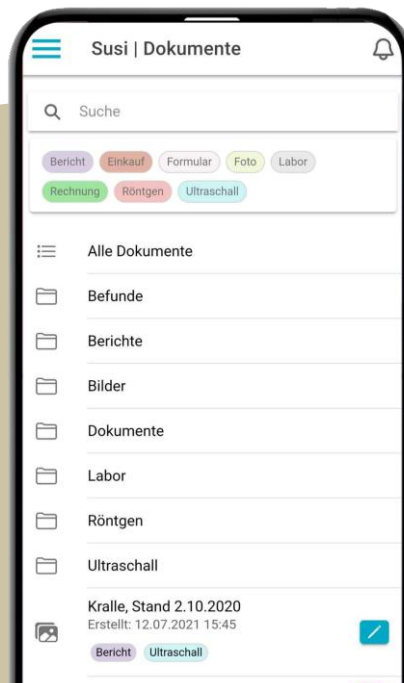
Susi | Dokumente

Suche

Bericht Einkauf Formular Foto Labor
Rechnung Röntgen Ultraschall

Alle Dokumente

Befunde

Berichte

Bilder

Dokumente

Labor

Röntgen

Ultraschall

Kralle, Stand 2.10.2020
Erstellt: 12.07.2021 15:45
Bericht Ultraschall